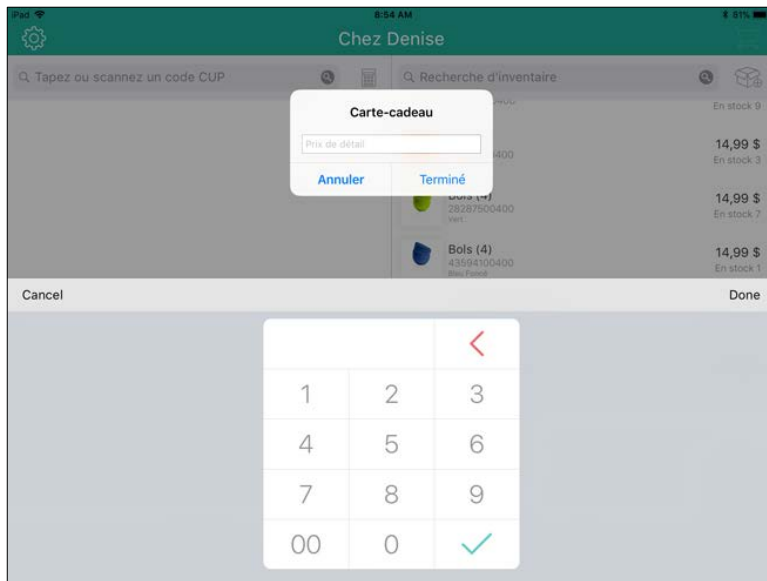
iPad
8:54 AM
81%
Chez Denise
Tapez ou scannez un code CUP
Recherche d'inventaire
Carte-cadeau
Prix de détail
Annuler
Terminé
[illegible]400
En stock 9
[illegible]400
14,99 $
En stock 3
Bols (4)
28287500400
Vert
14,99 $
En stock 7
Bols (4)
43594100400
Bleu Foncé
14,99 $
En stock 1
Cancel
Done
1
2
3
4
5
6
7
8
9
00
0